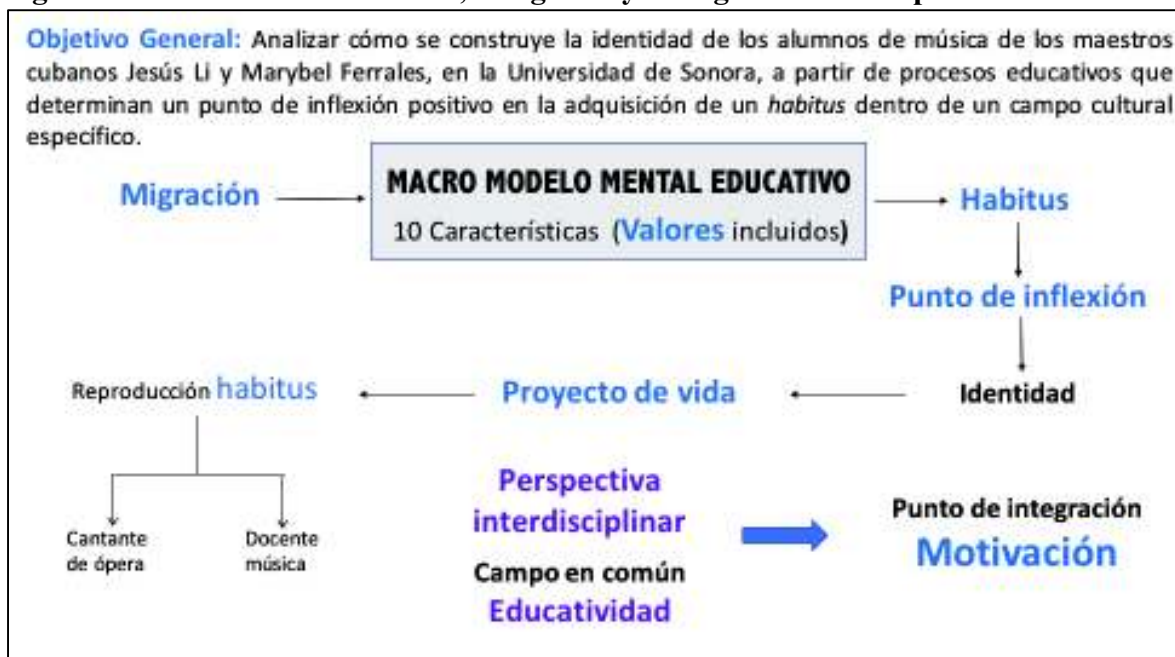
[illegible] , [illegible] y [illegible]

Objetivo General: Analizar cómo se construye la identidad de los alumnos de música de los maestros cubanos Jesús Li y Marybel Ferrales, en la Universidad de Sonora, a partir de procesos educativos que determinan un punto de inflexión positivo en la adquisición de un *habitus* dentro de un campo cultural específico.

Migración

MACRO MODELO MENTAL EDUCATIVO
10 Características (Valores incluidos)

Habitus

Punto de inflexión

Identidad

Proyecto de vida

Reproducción habitus

Cantante de ópera

Docente música

Perspectiva interdisciplinar

Campo en común
Educatividad

Punto de integración
Motivación